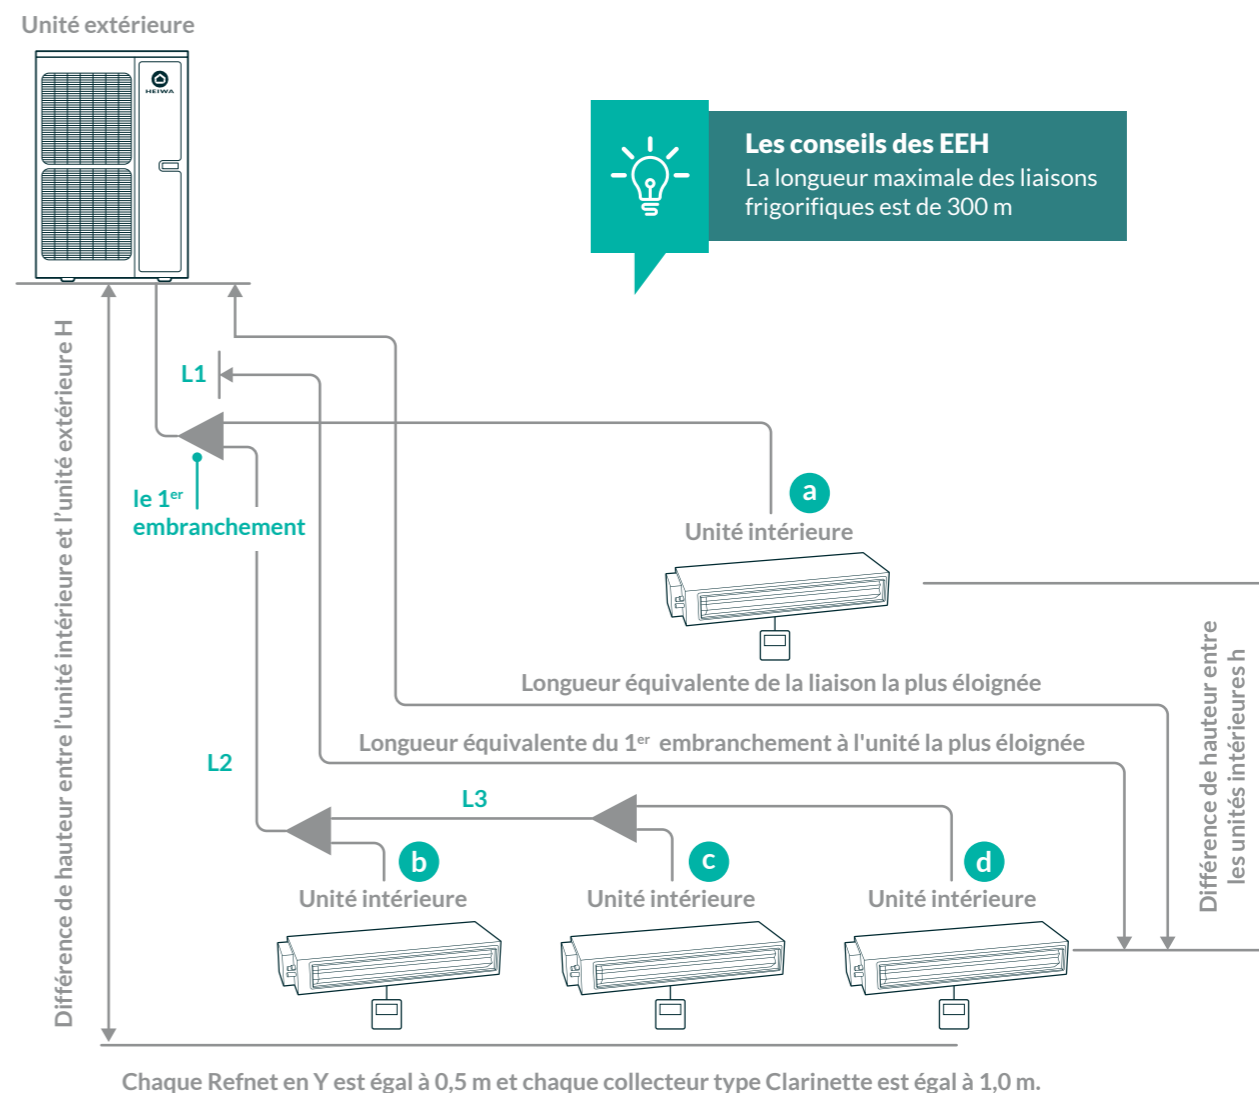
Unité extérieure

HEIWA

Les conseils des EEH
La longueur maximale des liaisons frigorifiques est de 300 m

L1

le 1$^{er}$ embranchement

a
Unité intérieure

Différence de hauteur entre l'unité intérieure et l'unité extérieure H

Longueur équivalente de la liaison la plus éloignée

Longueur équivalente du 1$^{er}$ embranchement à l'unité la plus éloignée

Différence de hauteur entre les unités intérieures h

L2

L3

b
Unité intérieure

c
Unité intérieure

d
Unité intérieure

Chaque Refnet en Y est égal à 0,5 m et chaque collecteur type Clarinette est égal à 1,0 m.